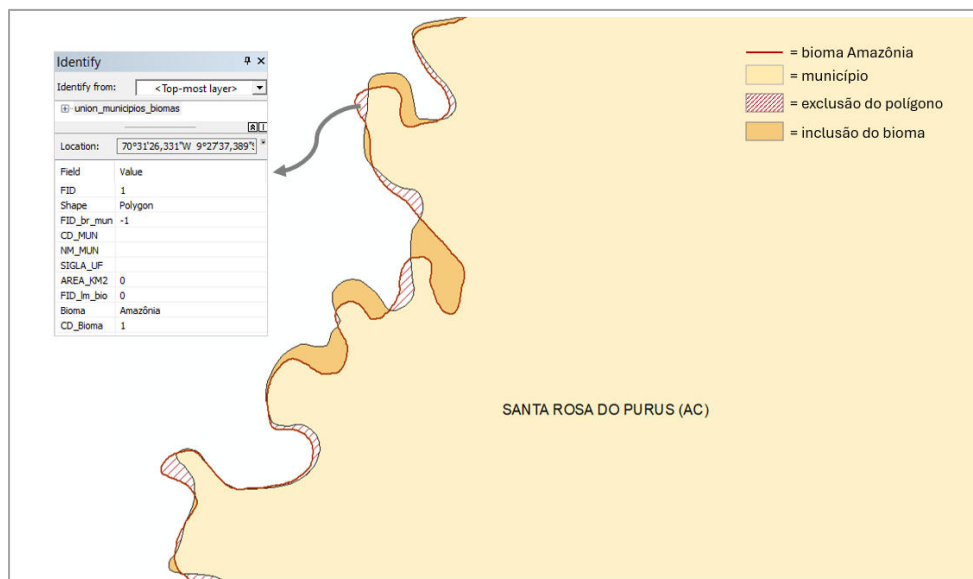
Identify

Identify from: <Top-most layer>

union_municipios_biomas

Location: 70°31'26,331"W 9°27'37,389"

| Field | Value |
|---|---|
| FID | 1 |
| Shape | Polygon |
| FID_br_mun | -1 |
| CD_MUN | |
| NM_MUN | |
| SIGLA_UF | |
| AREA_KM2 | 0 |
| FID_lm_bio | 0 |
| Bioma | Amazônia |
| CD_Bioma | 1 |

= bioma Amazônia
= município
= exclusão do polígono
= inclusão do bioma

SANTA ROSA DO PURUS (AC)